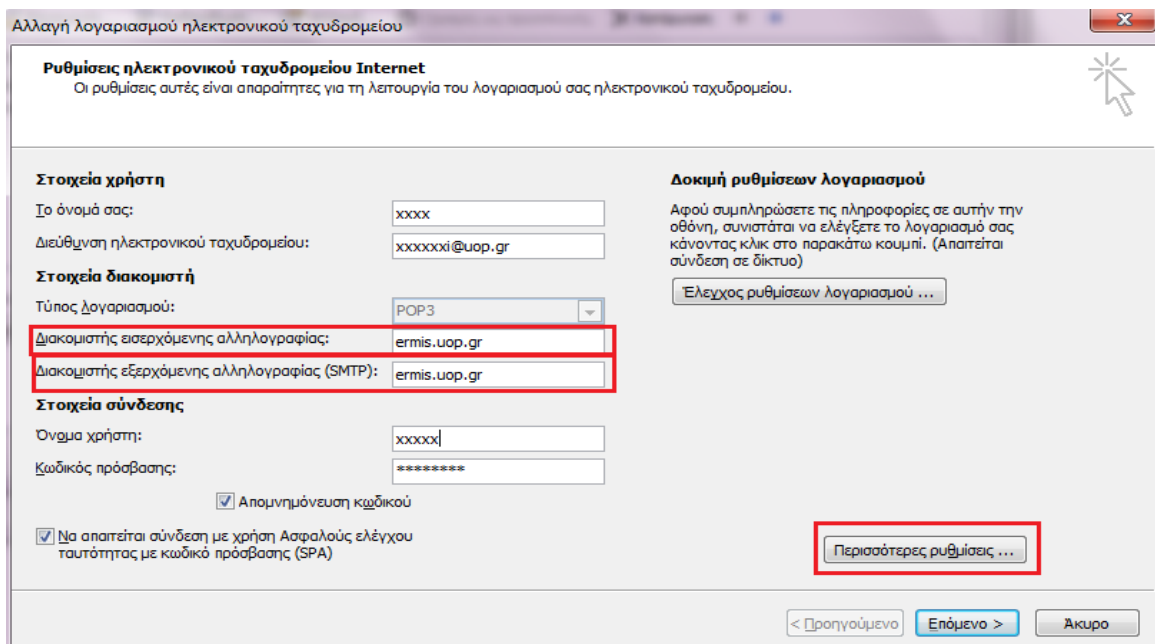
Αλλαγή λογαριασμού ηλεκτρονικού ταχυδρομείου

Ρυθμίσεις ηλεκτρονικού ταχυδρομείου Internet
Οι ρυθμίσεις αυτές είναι απαραίτητες για τη λειτουργία του λογαριασμού σας ηλεκτρονικού ταχυδρομείου.

Στοιχεία χρήστη
Το όνομά σας: xxxx
Διεύθυνση ηλεκτρονικού ταχυδρομείου: xxxxxxi@uop.gr
Στοιχεία διακομιστή
Τύπος λογαριασμού: POP3
Διακομιστής εισερχόμενης αλληλογραφίας: ermis.uop.gr
Διακομιστής εξερχόμενης αλληλογραφίας (SMTP): ermis.uop.gr
Στοιχεία σύνδεσης
Όνομα χρήστη: xxxxx
Κωδικός πρόσβασης: ********
Απομνημόνευση κωδικού
Να απαιτείται σύνδεση με χρήση Ασφαλούς ελέγχου ταυτότητας με κωδικό πρόσβασης (SPA)

Δοκιμή ρυθμίσεων λογαριασμού
Αφού συμπληρώσετε τις πληροφορίες σε αυτήν την οθόνη, συνιστάται να ελέγξετε το λογαριασμό σας κάνοντας κλικ στο παρακάτω κουμπί. (Απαιτείται σύνδεση σε δίκτυο)
Έλεγχος ρυθμίσεων λογαριασμού ...

Περισσότερες ρυθμίσεις ...

< Προηγούμενο Επόμενο > Άκυρο